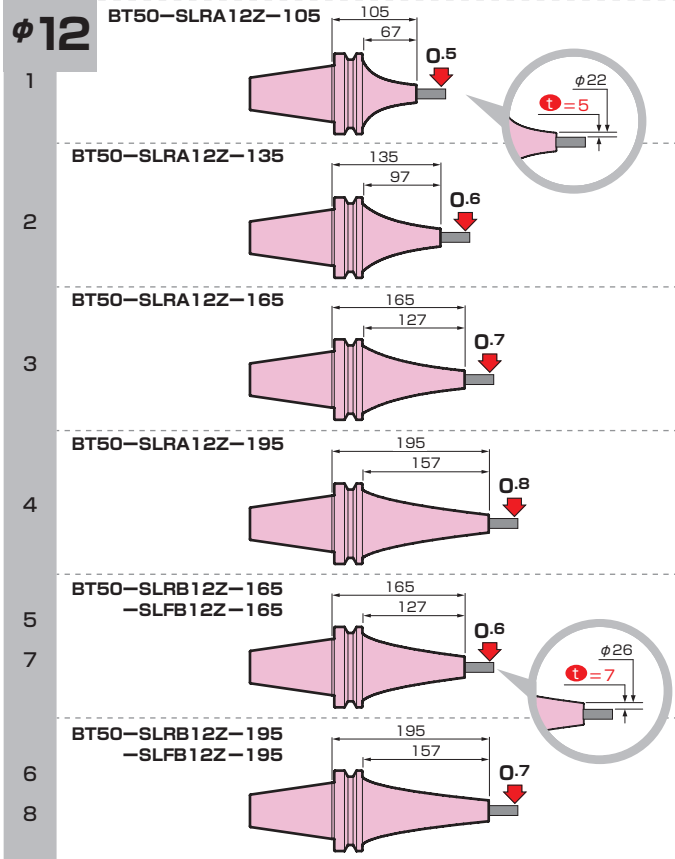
$\phi$12

1

BT50−SLRA12Z−105

105

67

0.5

$\phi$22

t =5

2

BT50−SLRA12Z−135

135

97

0.6

3

BT50−SLRA12Z−165

165

127

0.7

4

BT50−SLRA12Z−195

195

157

0.8

5

7

BT50−SLRB12Z−165
−SLFB12Z−165

165

127

0.6

$\phi$26

t =7

6

8

BT50−SLRB12Z−195
−SLFB12Z−195

195

157

0.7